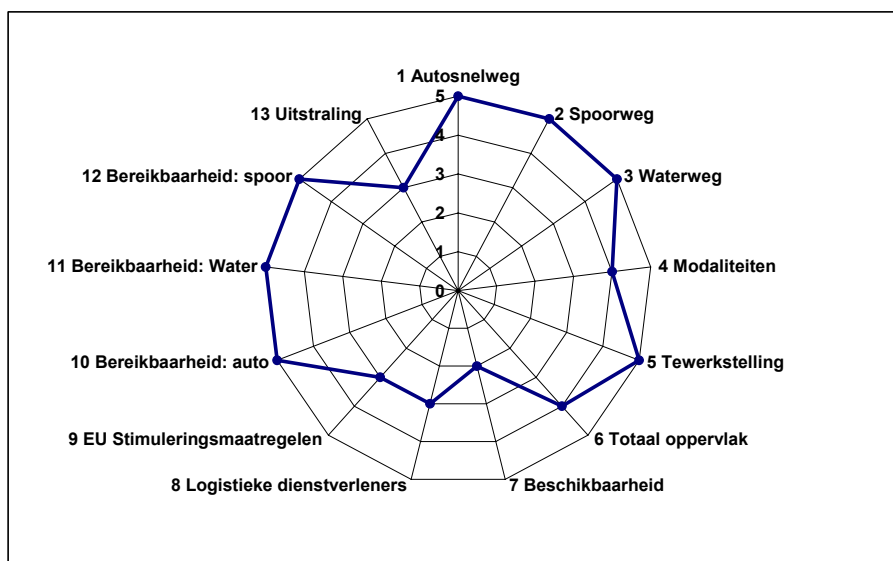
1 Autosnelweg
2 Spoorweg
3 Waterweg
4 Modaliteiten
5 Tewerkstelling
6 Totaal oppervlak
7 Beschikbaarheid
8 Logistieke dienstverleners
9 EU Stimuleringsmaatregelen
10 Bereikbaarheid: auto
11 Bereikbaarheid: Water
12 Bereikbaarheid: spoor
13 Uitstraling
5
4
3
2
1
0